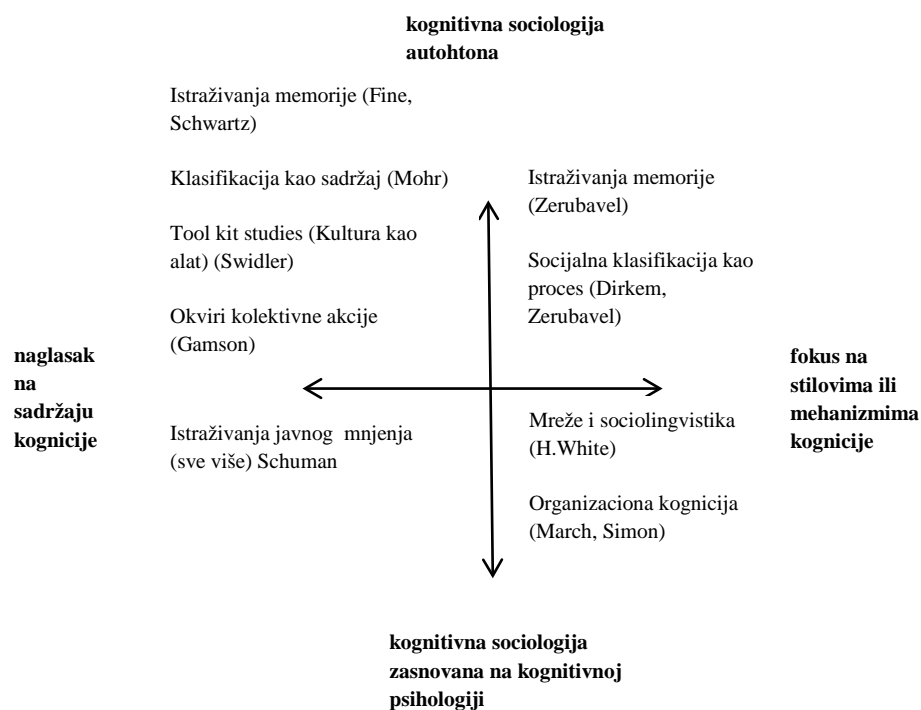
**kognitivna sociologija autohtona**

Istraživanja memorije (Fine, Schwartz)

Klasifikacija kao sadržaj (Mohr)

Tool kit studies (Kultura kao alat) (Swidler)

Okviri kolektivne akcije (Gamson)

Istraživanja memorije (Zerubavel)

Socijalna klasifikacija kao proces (Dirkem, Zerubavel)

**naglasak na sadržaju kognicije**

**fokus na stilovima ili mehanizmima kognicije**

Istraživanja javnog mnjenja (sve više) Schuman

Mreže i sociolingvistika (H.White)

Organizaciona kognicija (March, Simon)

**kognitivna sociologija zasnovana na kognitivnoj psihologiji**